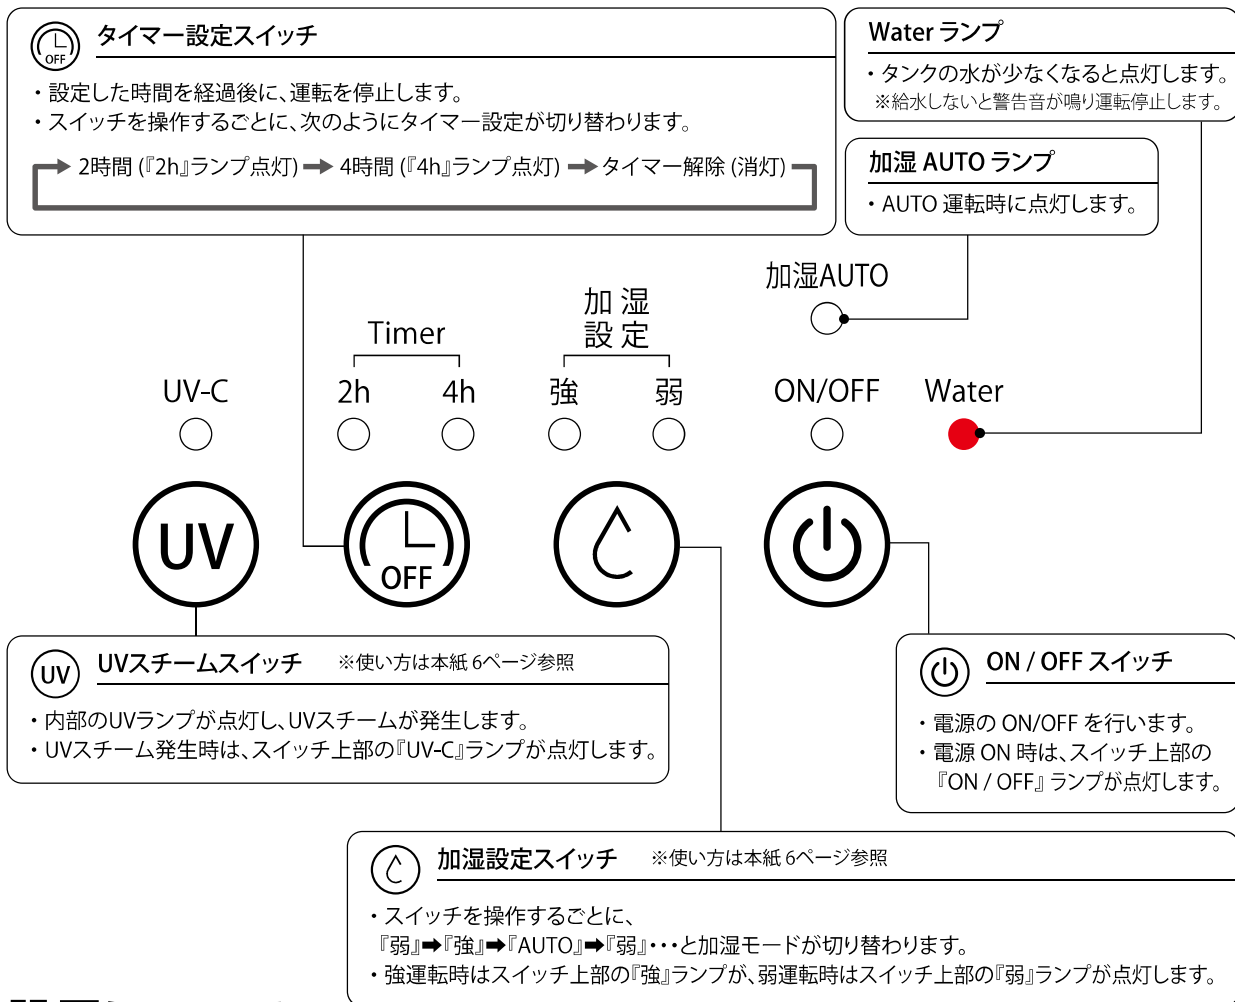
OFF タイマー設定スイッチ

・設定した時間を経過後に、運転を停止します。
・スイッチを操作するごとに、次のようにタイマー設定が切り替わります。

2時間 (『2h』ランプ点灯) ➡ 4時間 (『4h』ランプ点灯) ➡ タイマー解除 (消灯)

Water ランプ

・タンクの水が少なくなると点灯します。
※給水しないと警告音が鳴り運転停止します。

加湿 AUTO ランプ

・AUTO 運転時に点灯します。

加湿AUTO

Timer

加 湿
設 定

UV-C

2h

4h

強

弱

ON/OFF

Water

UV

OFF

UV UVスチームスイッチ ※使い方は本紙 6ページ参照

・内部のUVランプが点灯し、UVスチームが発生します。
・UVスチーム発生時は、スイッチ上部の『UV-C』ランプが点灯します。

ON / OFF スイッチ

・電源の ON/OFF を行います。
・電源 ON 時は、スイッチ上部の『ON / OFF』ランプが点灯します。

加湿設定スイッチ ※使い方は本紙 6ページ参照

・スイッチを操作するごとに、
『弱』➡『強』➡『AUTO』➡『弱』･･･と加湿モードが切り替わります。
・強運転時はスイッチ上部の『強』ランプが、弱運転時はスイッチ上部の『弱』ランプが点灯します。